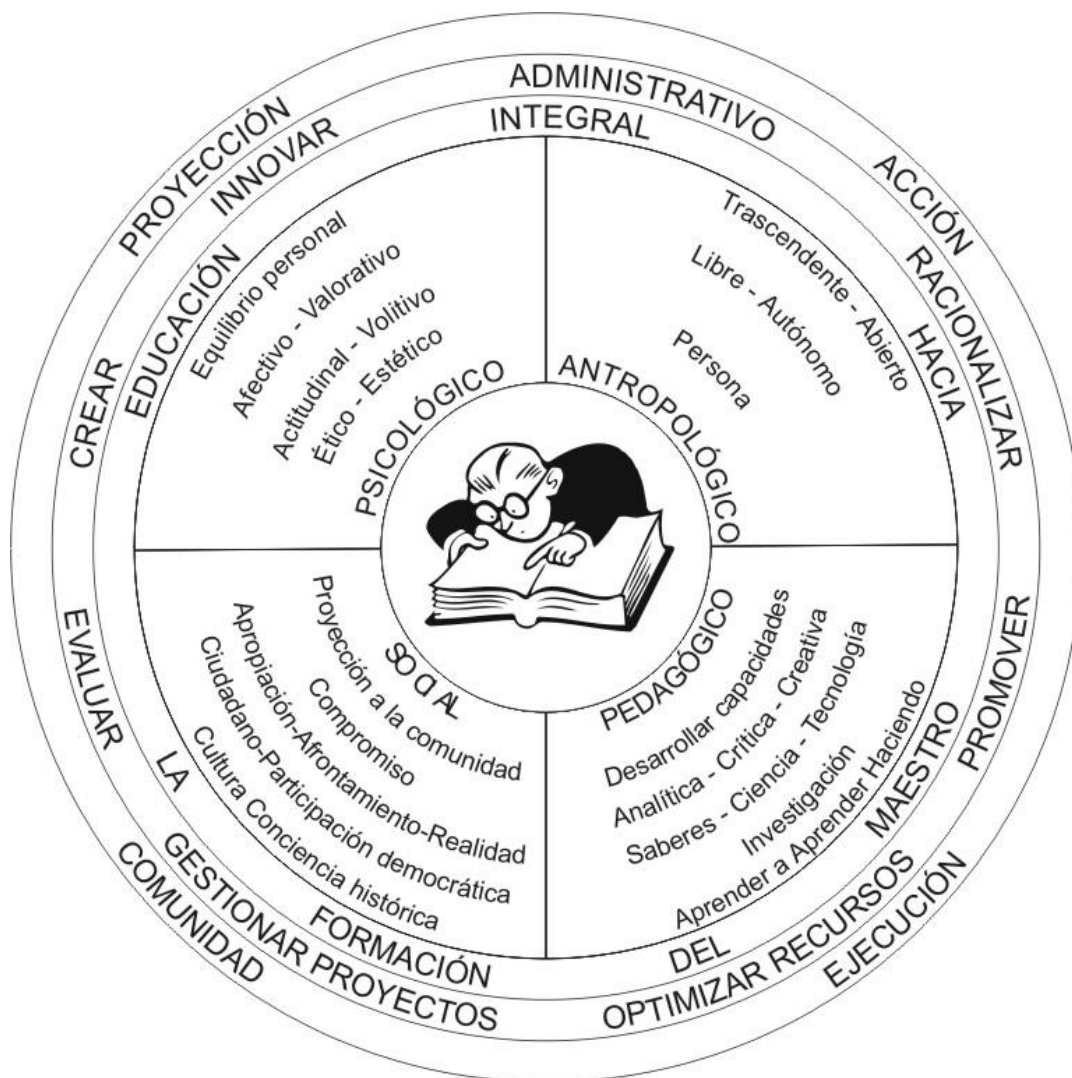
ADMINISTRATIVO
PROYECCIÓN
ACCIÓN
RACIONALIZAR
PROMOVER
EJECUCIÓN
OPTIMIZAR RECURSOS
GESTIONAR PROYECTOS
COMUNIDAD
EVALUAR
CREAR
INNOVAR

EDUCACIÓN INTEGRAL HACIA LA FORMACIÓN DEL MAESTRO

PSICOLÓGICO
Equilibrio personal
Afectivo - Valorativo
Actitudinal - Volitivo
Ético - Estético

ANTROPOLÓGICO
Trascendente - Abierto
Libre - Autónomo
Persona

SOCIAL
Proyección a la comunidad
Compromiso
Apropiación-Afrontamiento-Realidad
Ciudadano-Participación democrática
Cultura Conciencia histórica

PEDAGÓGICO
Desarrollar capacidades
Analítica - Crítica - Creativa
Saberes - Ciencia - Tecnología
Investigación
Aprender a Aprender Haciendo